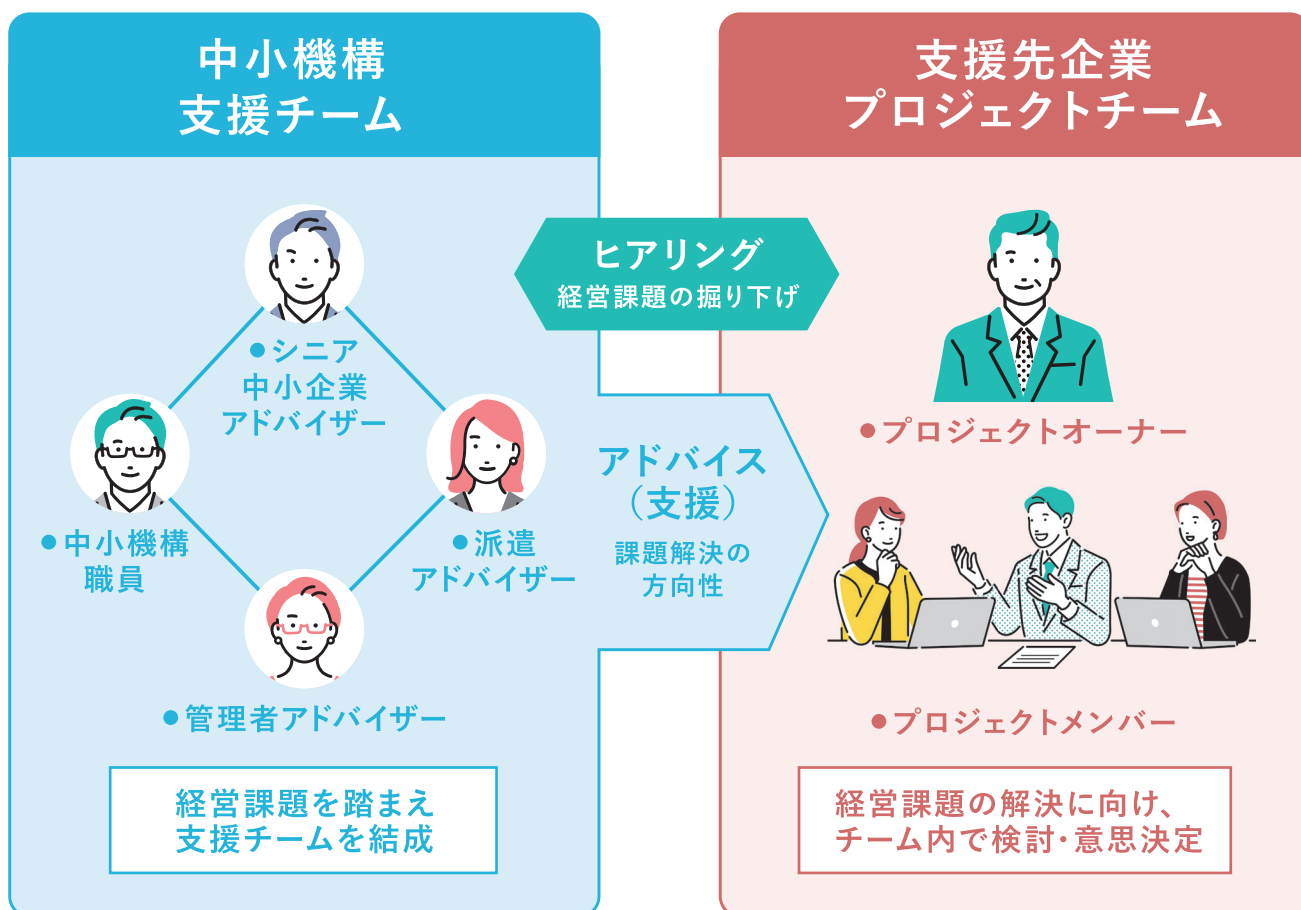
中小機構
支援チーム

●シニア
中小企業
アドバイザー

●中小機構
職員

●派遣
アドバイザー

●管理者アドバイザー

経営課題を踏まえ
支援チームを結成

ヒアリング
経営課題の掘り下げ

アドバイス
（支援）
課題解決の
方向性

支援先企業
プロジェクトチーム

●プロジェクトオーナー

●プロジェクトメンバー

経営課題の解決に向け、
チーム内で検討・意思決定